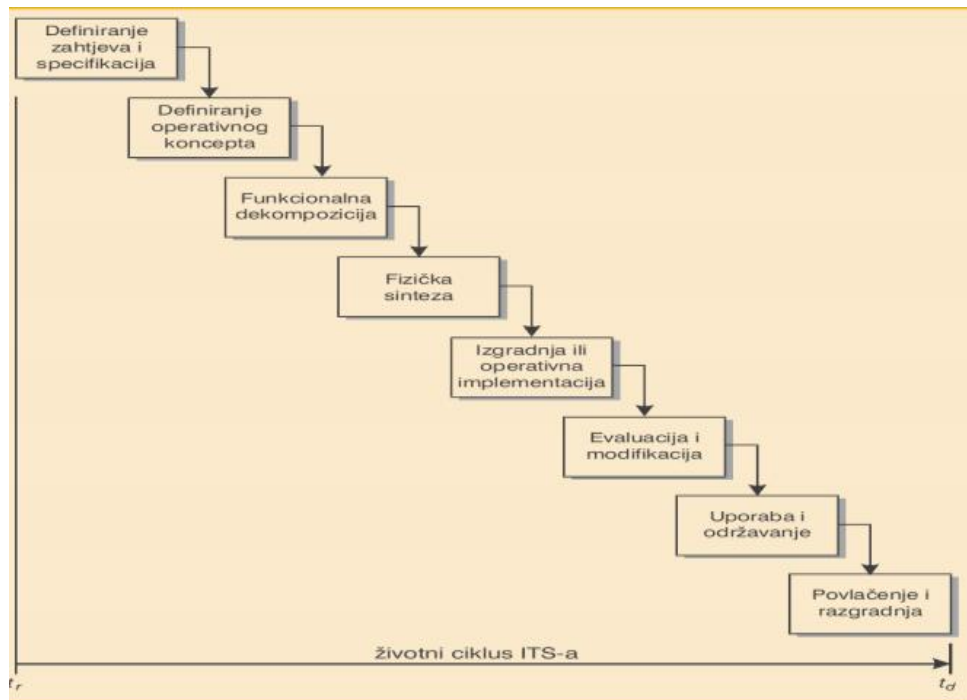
Definiranje zahtjeva i specifikacija

Definiranje operativnog koncepta

Funkcionalna dekompozicija

Fizička sinteza

Izgradnja ili operativna implementacija

Evaluacija i modifikacija

Uporaba i održavanje

Povlačenje i razgradnja

$t_r$

životni ciklus ITS-a

$t_d$